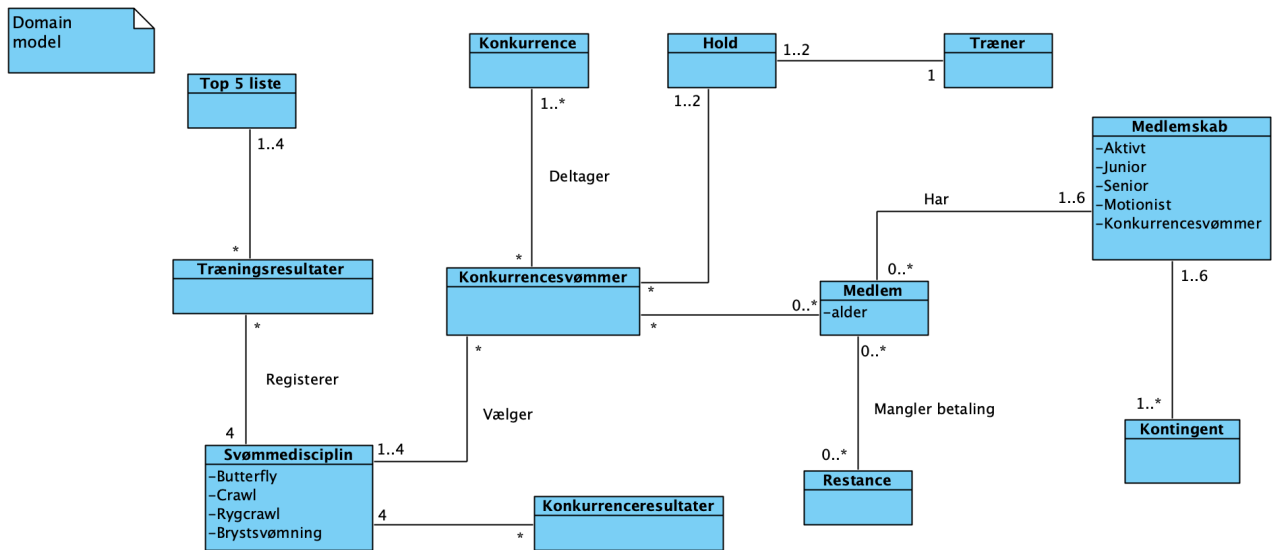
Domain model

Top 5 liste

1..4

*

Træningsresultater

*

Registerer

4

Svømmedisciplin
-Butterfly
-Crawl
-Rygcrawl
-Brystsvømning

1..4

4

Konkurrence

1..*

Deltager

*

Konkurrencesvømmer

*

*

*

Vælger

*

Konkurrenceresultater

Hold

1..2

1..2

1

Træner

Medlemskab
-Aktivt
-Junior
-Senior
-Motionist
-Konkurrencesvømmer

Har

1..6

0..*

Medlem
-alder

0..*

0..*

Mangler betaling

0..*

Restance

1..6

1..*

Kontingent